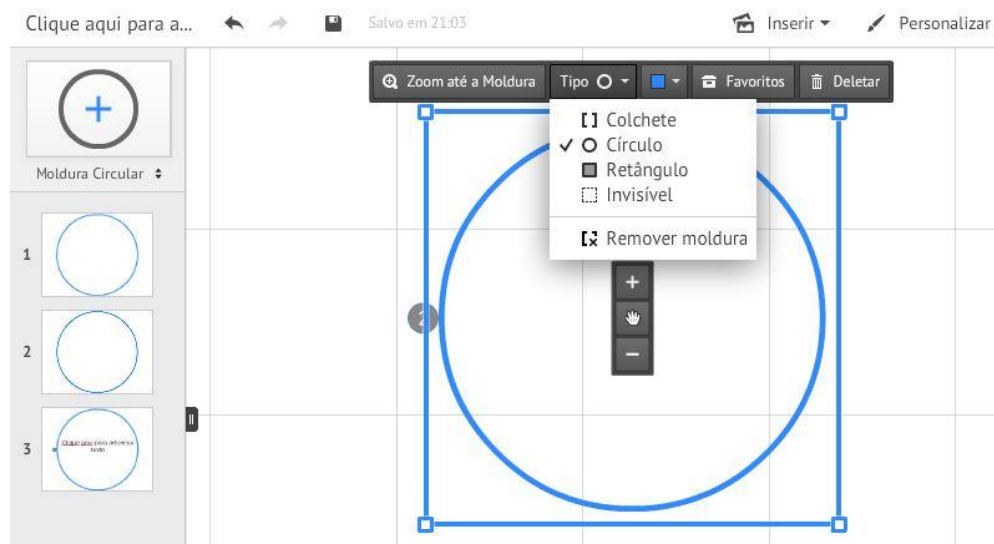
Clique aqui para a...

Salvo em 21:03

Inserir

Personalizar

Moldura Circular

1

2

3

Clique aqui para adicionar texto

Zoom até a Moldura

Tipo

Favoritos

Deletar

Colchete

✓ Círculo

Retângulo

Invisível

Remover moldura

+

−